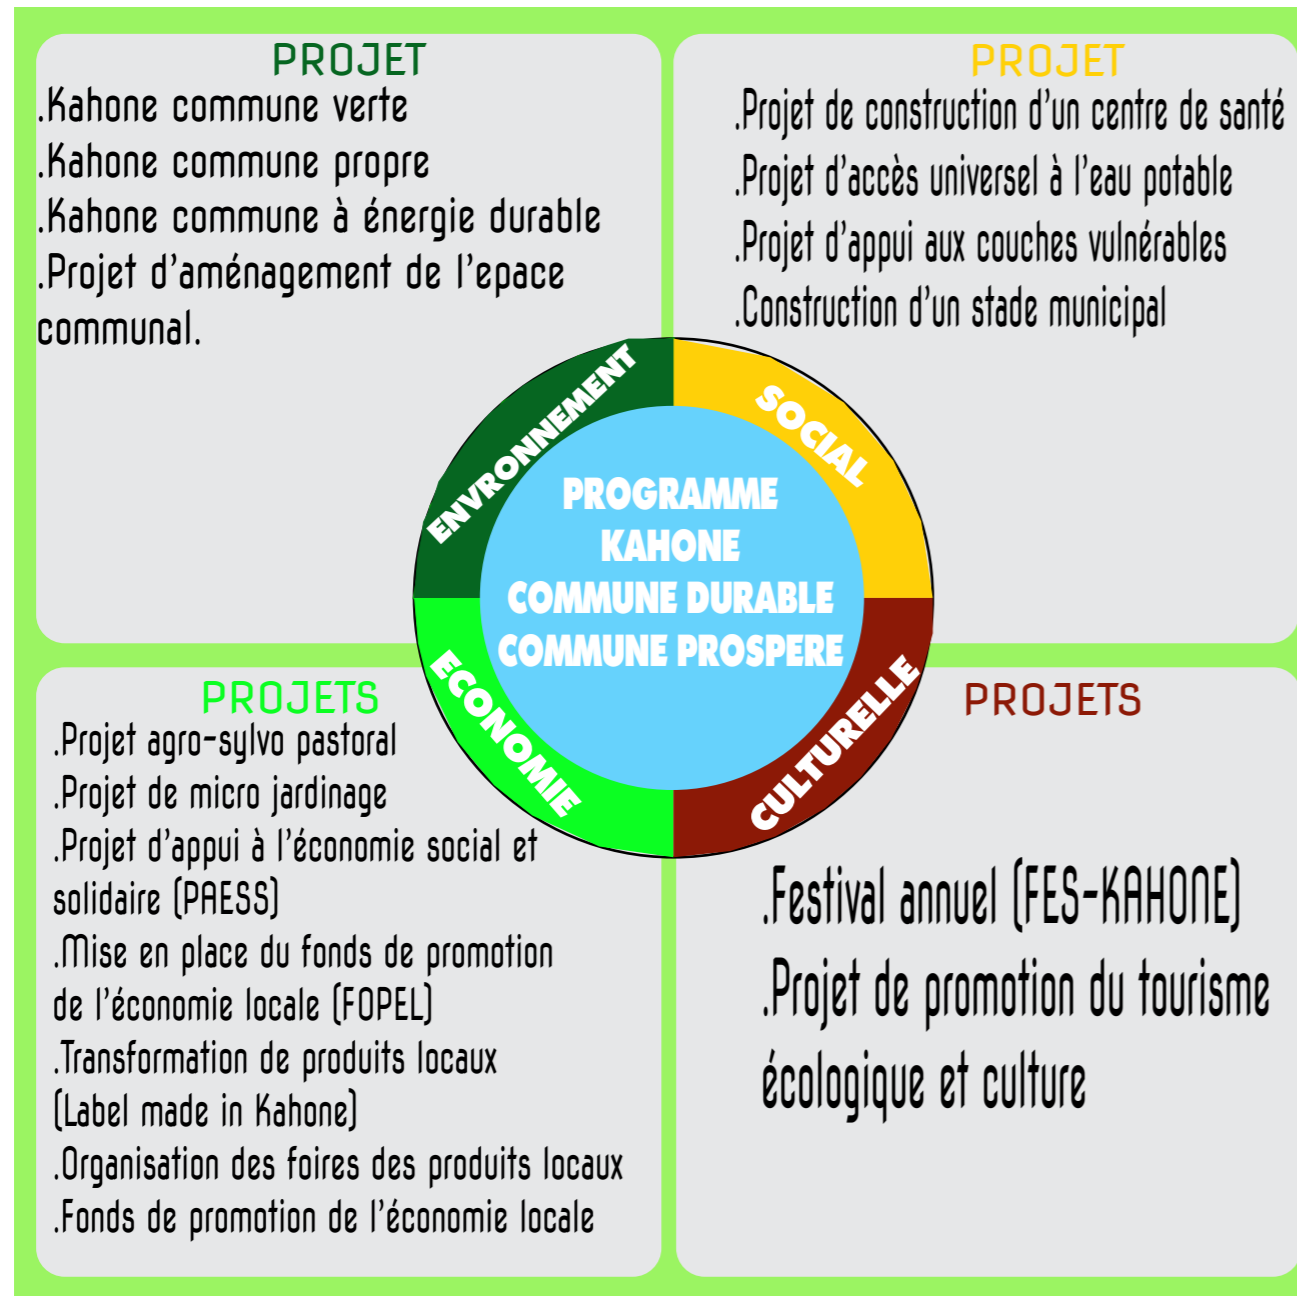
PROJET
.Kahone commune verte
.Kahone commune propre
.Kahone commune à énergie durable
.Projet d'aménagement de l'epace communal.

PROJET
.Projet de construction d'un centre de santé
.Projet d'accès universel à l'eau potable
.Projet d'appui aux couches vulnérables
.Construction d'un stade municipal

ENVRONNEMENT
SOCIAL
PROGRAMME KAHONE COMMUNE DURABLE COMMUNE PROSPERE
ECONOMIE
CULTURELLE

PROJETS
.Projet agro-sylvo pastoral
.Projet de micro jardinage
.Projet d'appui à l'économie social et solidaire (PAESS)
.Mise en place du fonds de promotion de l'économie locale (FOPEL)
.Transformation de produits locaux (Label made in Kahone)
.Organisation des foires des produits locaux
.Fonds de promotion de l'économie locale

PROJETS
.Festival annuel (FES-KAHONE)
.Projet de promotion du tourisme écologique et culture